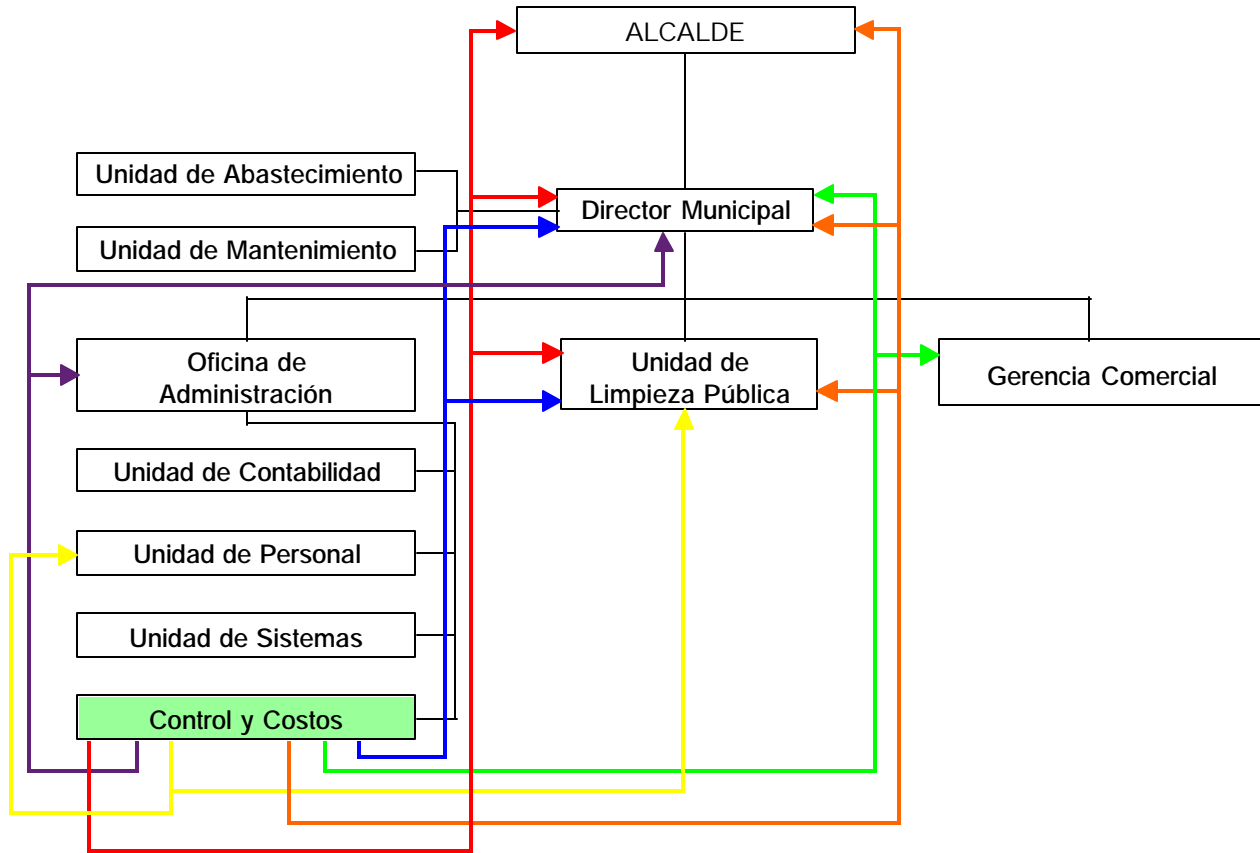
ALCALDE

Unidad de Abastecimiento

Unidad de Mantenimiento

Director Municipal

Oficina de Administración

Unidad de Limpieza Pública

Gerencia Comercial

Unidad de Contabilidad

Unidad de Personal

Unidad de Sistemas

Control y Costos